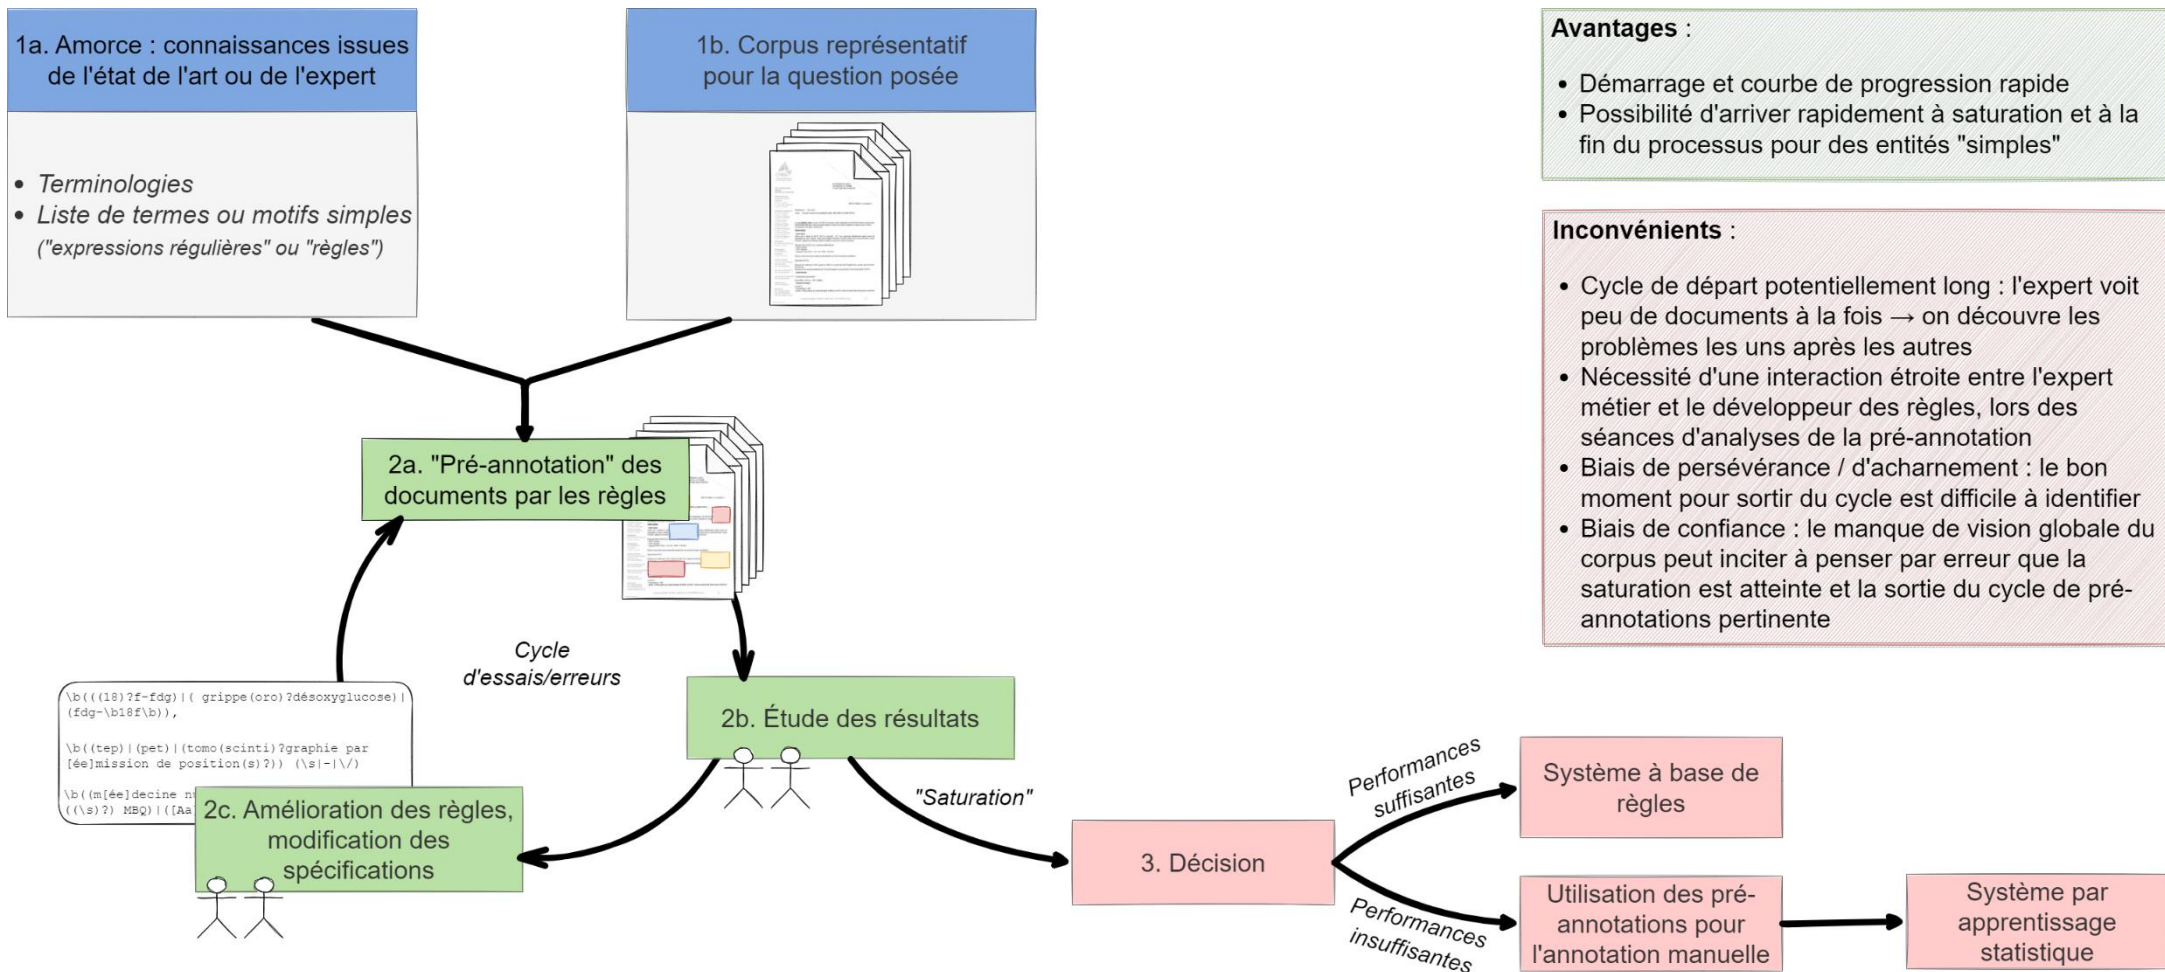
1a. Amorce : connaissances issues de l'état de l'art ou de l'expert

• Terminologies
• Liste de termes ou motifs simples ("expressions régulières" ou "règles")

1b. Corpus représentatif pour la question posée

Avantages :

• Démarrage et courbe de progression rapide
• Possibilité d'arriver rapidement à saturation et à la fin du processus pour des entités "simples"

Inconvénients :

• Cycle de départ potentiellement long : l'expert voit peu de documents à la fois → on découvre les problèmes les uns après les autres
• Nécessité d'une interaction étroite entre l'expert métier et le développeur des règles, lors des séances d'analyses de la pré-annotation
• Biais de persévérance / d'acharnement : le bon moment pour sortir du cycle est difficile à identifier
• Biais de confiance : le manque de vision globale du corpus peut inciter à penser par erreur que la saturation est atteinte et la sortie du cycle de pré-annotations pertinente

2a. "Pré-annotation" des documents par les règles

Cycle d'essais/erreurs

\b(((18)?f-fdg)|( grippe(oro)?désoxyglucose)|(fdg-\b18f\b)),

\b((tep)|(pet)|(tomo(scinti)?graphie par [ée]mission de position(s)?)) (\s|-|\/)

\b((m[ée]decine n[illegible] ((\s)?) MBQ)|([Aa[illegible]

2b. Étude des résultats

2c. Amélioration des règles, modification des spécifications

"Saturation"

3. Décision

Performances suffisantes

Système à base de règles

Performances insuffisantes

Utilisation des pré-annotations pour l'annotation manuelle

Système par apprentissage statistique